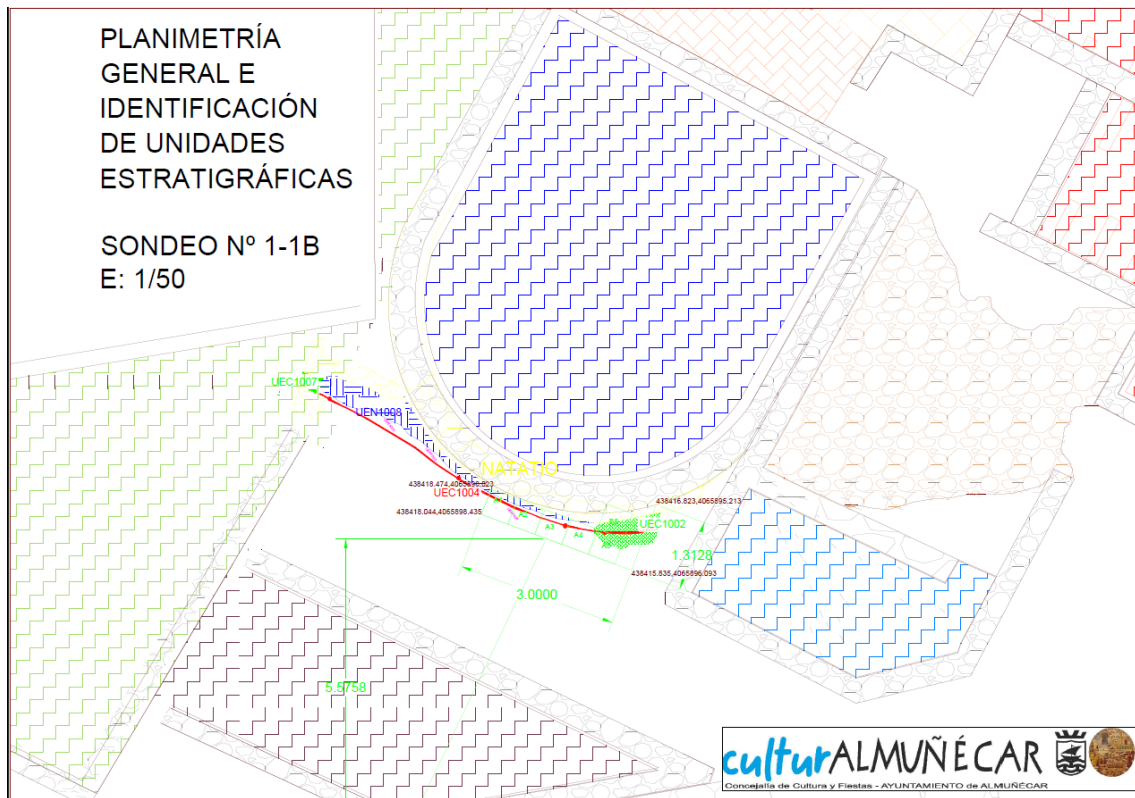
PLANIMETRÍA GENERAL E IDENTIFICACIÓN DE UNIDADES ESTRATIGRÁFICAS

SONDEO Nº 1-1B
E: 1/50

UEC1007
UEN1008
NATATIO
438418.474,4065896.923
UEC1004
438418.044,4065898.435
A2
A3
A4
438416.823,4065895.213
UEC1002
1.3128
438415.835,4065896.093
3.0000
5.5758

culturALMUÑÉCAR
Concejalía de Cultura y Fiestas - AYUNTAMIENTO de ALMUÑÉCAR